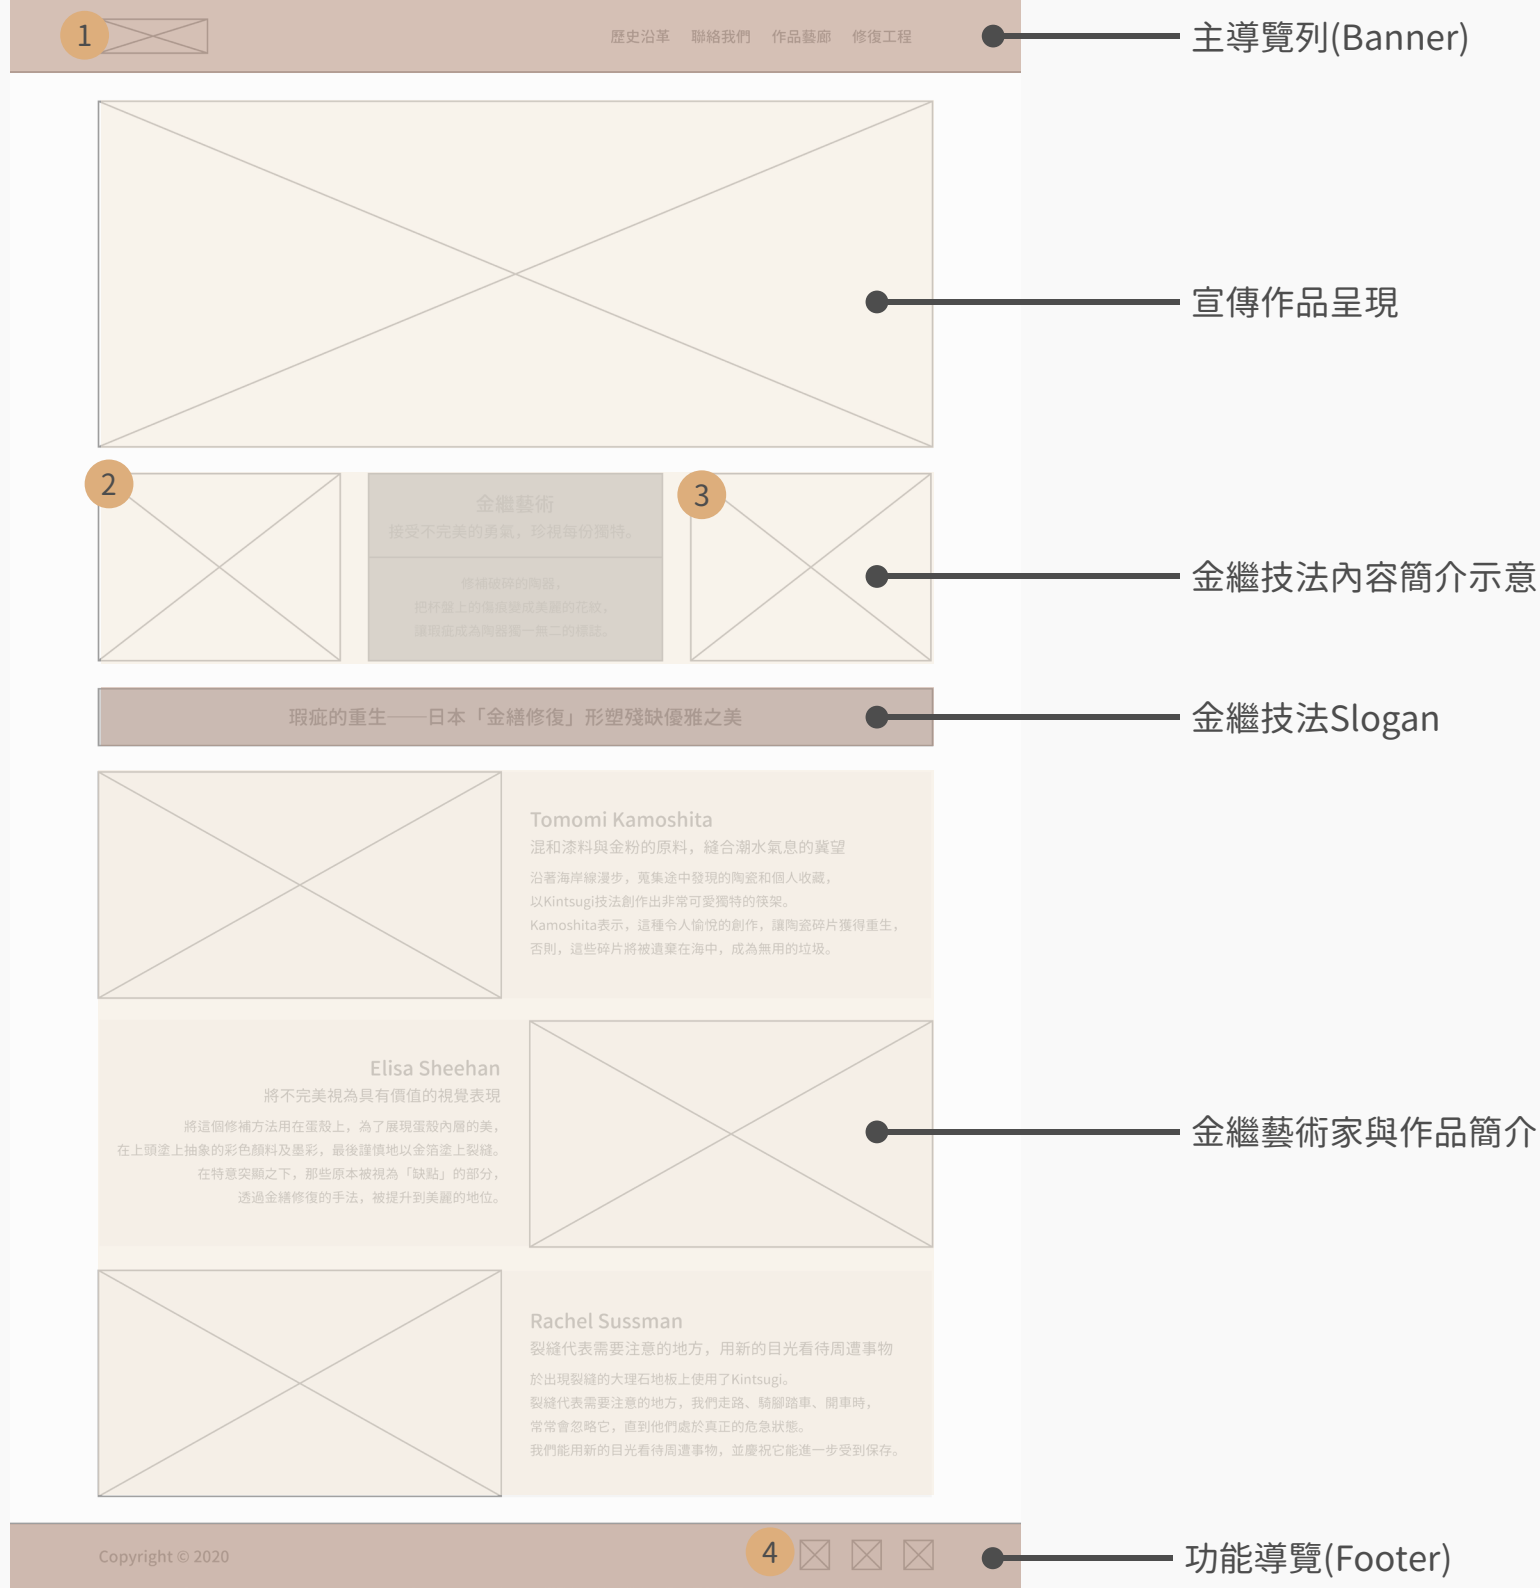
1

歷史沿革 聯絡我們 作品藝廊 修復工程

主導覽列(Banner)

宣傳作品呈現

2

金繼藝術
接受不完美的勇氣，珍視每份獨特。

修補破碎的陶器，
把杯盤上的傷痕變成美麗的花紋，
讓瑕疵成為陶器獨一無二的標誌。

3

金繼技法內容簡介示意

瑕疵的重生——日本「金繕修復」形塑殘缺優雅之美

金繼技法Slogan

Tomomi Kamoshita
混和漆料與金粉的原料，縫合潮水氣息的冀望

沿著海岸線漫步，蒐集途中發現的陶瓷和個人收藏，
以Kintsugi技法創作出非常可愛獨特的筷架。
Kamoshita表示，這種令人愉悅的創作，讓陶瓷碎片獲得重生，
否則，這些碎片將被遺棄在海中，成為無用的垃圾。

Elisa Sheehan
將不完美視為具有價值的視覺表現

將這個修補方法用在蛋殼上，為了展現蛋殼內層的美，
在上頭塗上抽象的彩色顏料及墨彩，最後謹慎地以金箔塗上裂縫。
在特意突顯之下，那些原本被視為「缺點」的部分，
透過金繕修復的手法，被提升到美麗的地位。

金繼藝術家與作品簡介

Rachel Sussman
裂縫代表需要注意的地方，用新的目光看待周遭事物

於出現裂縫的大理石地板上使用了Kintsugi。
裂縫代表需要注意的地方，我們走路、騎腳踏車、開車時，
常常會忽略它，直到他們處於真正的危急狀態。
我們能用新的目光看待周遭事物，並慶祝它能進一步受到保存。

Copyright © 2020

4

功能導覽(Footer)